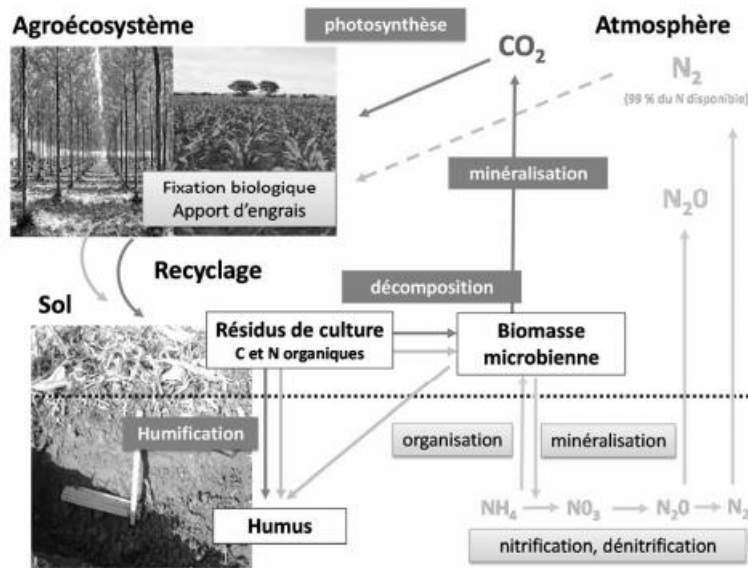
Agroécosystème

photosynthèse

$CO_2$

Atmosphère

$N_2$

(99 % du N disponible)

minéralisation

Fixation biologique
Apport d'engrais

$N_2O$

Recyclage

décomposition

Sol

Résidus de culture
C et N organiques

Biomasse microbienne

Humification

organisation

minéralisation

Humus

$NH_4 \rightarrow NO_3 \rightarrow N_2O \rightarrow N_2$

nitrification, dénitrification